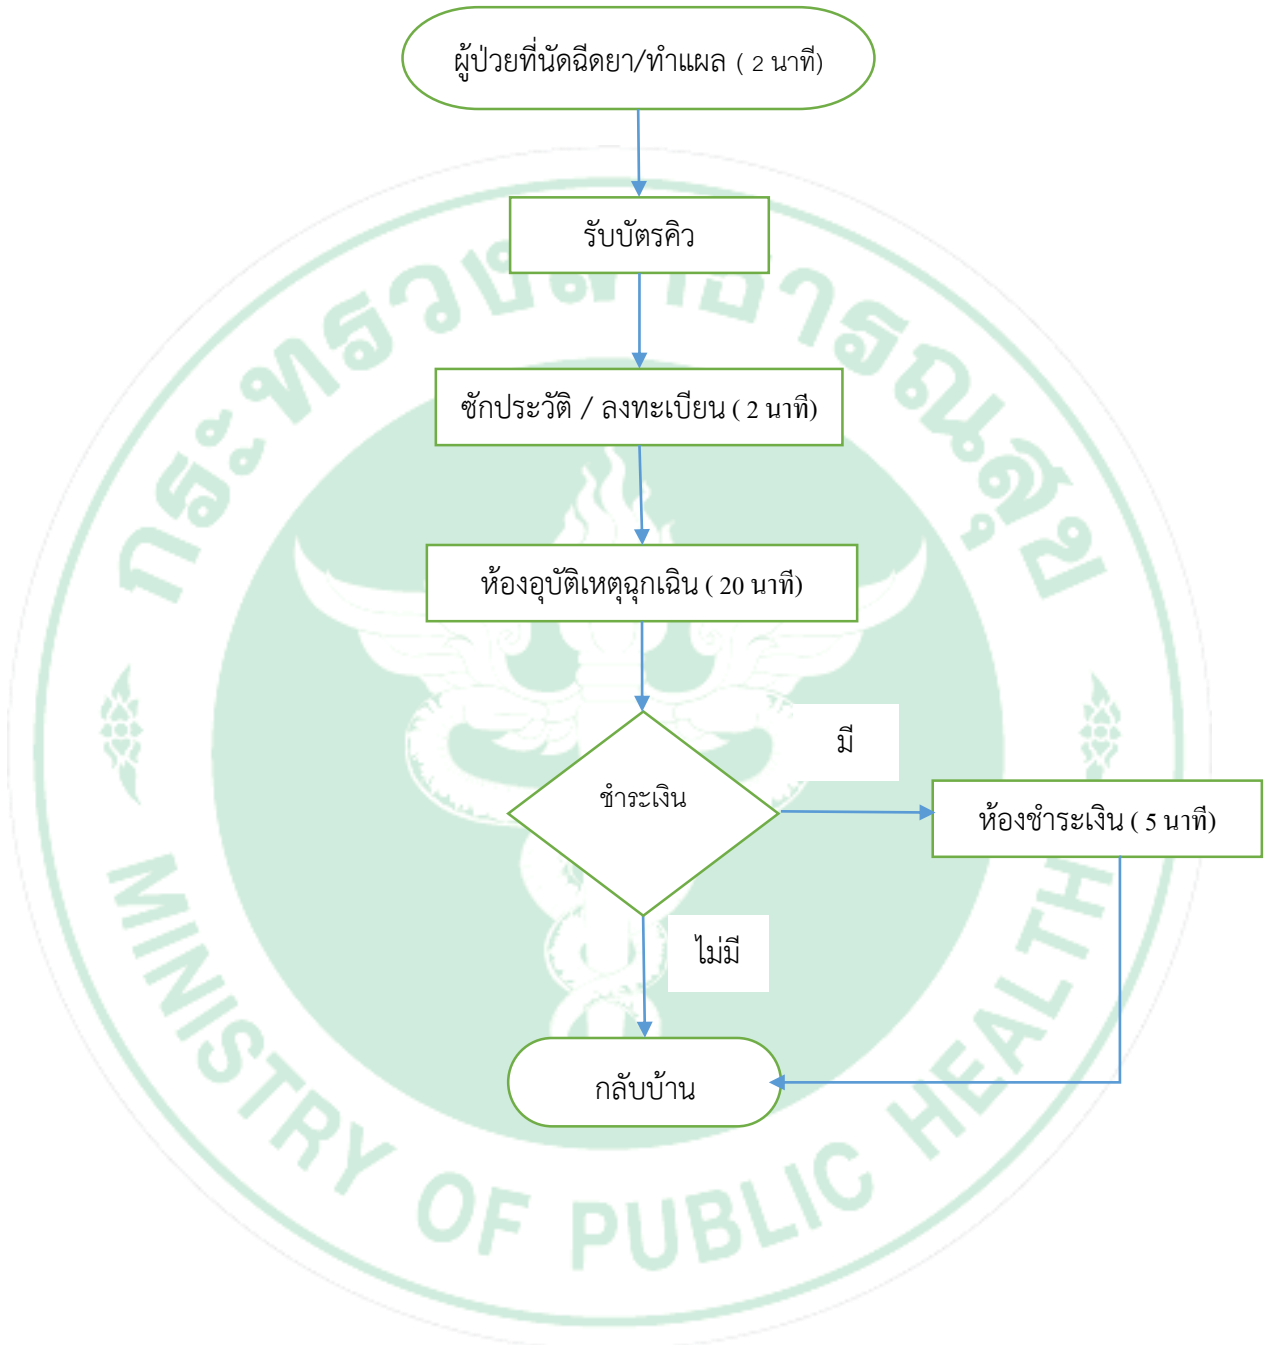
ผู้ป่วยที่นัดฉีดยา/ทำแผล ( 2 นาที)

รับบัตรคิว

ซักประวัติ / ลงทะเบียน ( 2 นาที)

ห้องอุบัติเหตุฉุกเฉิน ( 20 นาที)

ชำระเงิน

มี

ห้องชำระเงิน ( 5 นาที)

ไม่มี

กลับบ้าน

กระทรวงสาธารณสุข

MINISTRY OF PUBLIC HEALTH